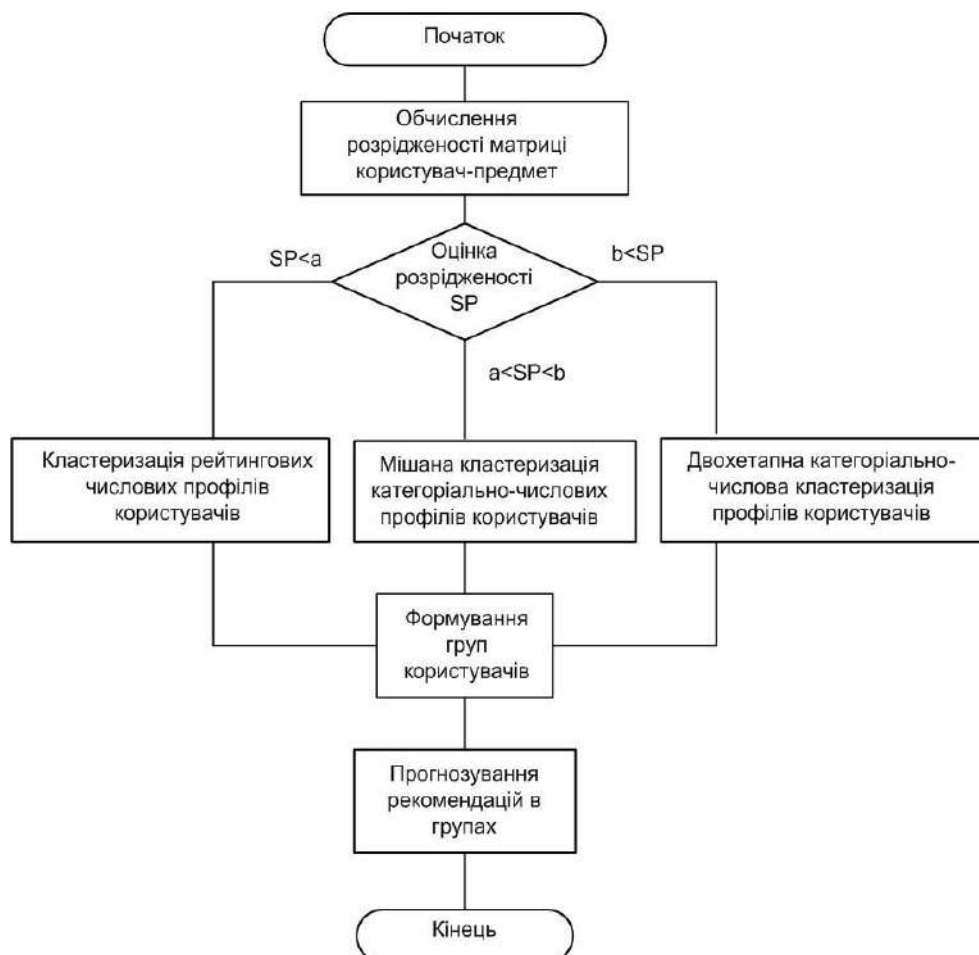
Початок

Обчислення розрідженості матриці користувач-предмет

Оцінка розрідженості SP

SP<a

b<SP

a<SP<b

Кластеризація рейтингових числових профілів користувачів

Мішана кластеризація категоріально-числових профілів користувачів

Двохетапна категоріально-числова кластеризація профілів користувачів

Формування груп користувачів

Прогнозування рекомендацій в групах

Кінець